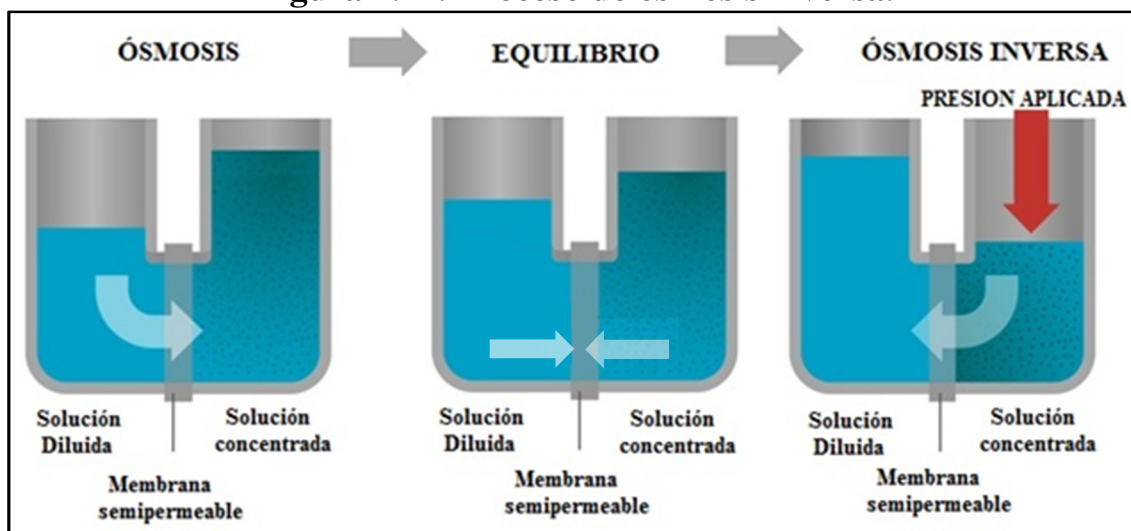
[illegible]

ÓSMOSIS

EQUILIBRIO

ÓSMOSIS INVERSA

PRESION APLICADA

Solución Diluida

Solución concentrada

Membrana semipermeable

Solución Diluida

Solución concentrada

Membrana semipermeable

Solución Diluida

Solución concentrada

Membrana semipermeable